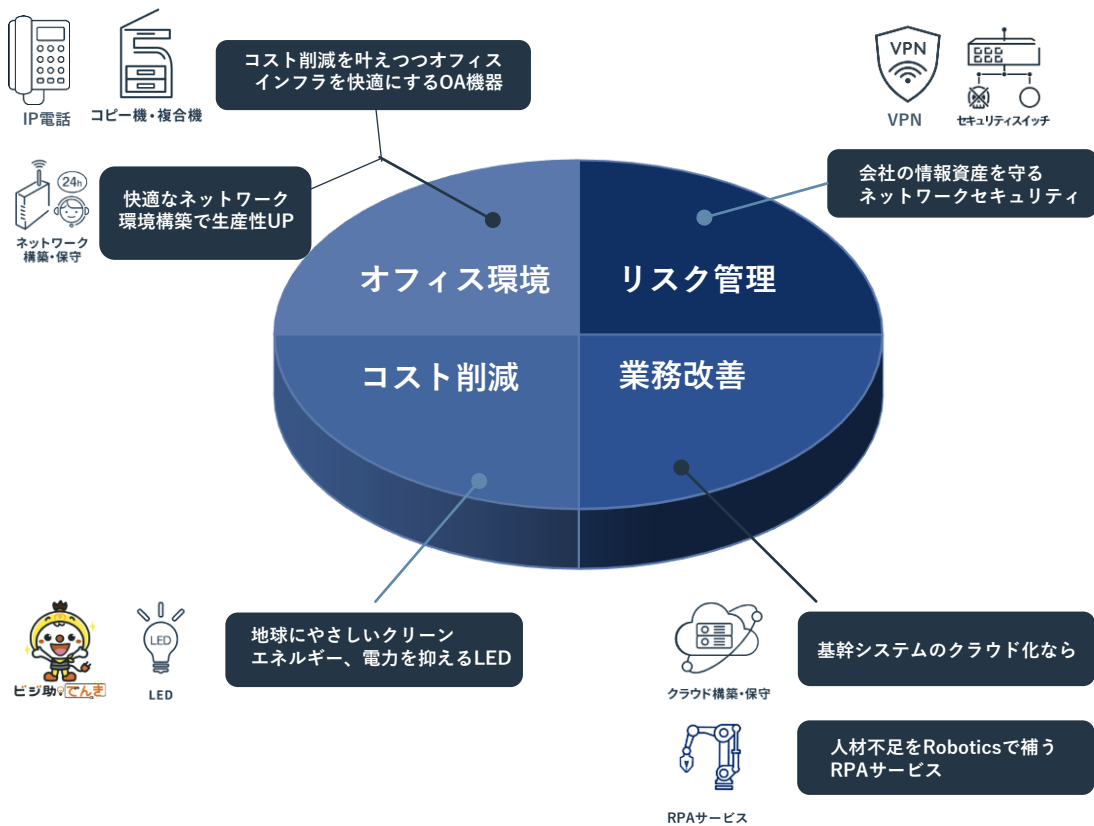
IP電話

コピー機・複合機

コスト削減を叶えつつオフィスインフラを快適にするOA機器

VPN

VPN

セキュリティスイッチ

24h

ネットワーク構築・保守

快適なネットワーク環境構築で生産性UP

会社の情報資産を守るネットワークセキュリティ

オフィス環境

リスク管理

コスト削減

業務改善

ビジ助 でんき

LED

LED

地球にやさしいクリーンエネルギー、電力を抑えるLED

クラウド構築・保守

基幹システムのクラウド化なら

RPAサービス

人材不足をRoboticsで補うRPAサービス